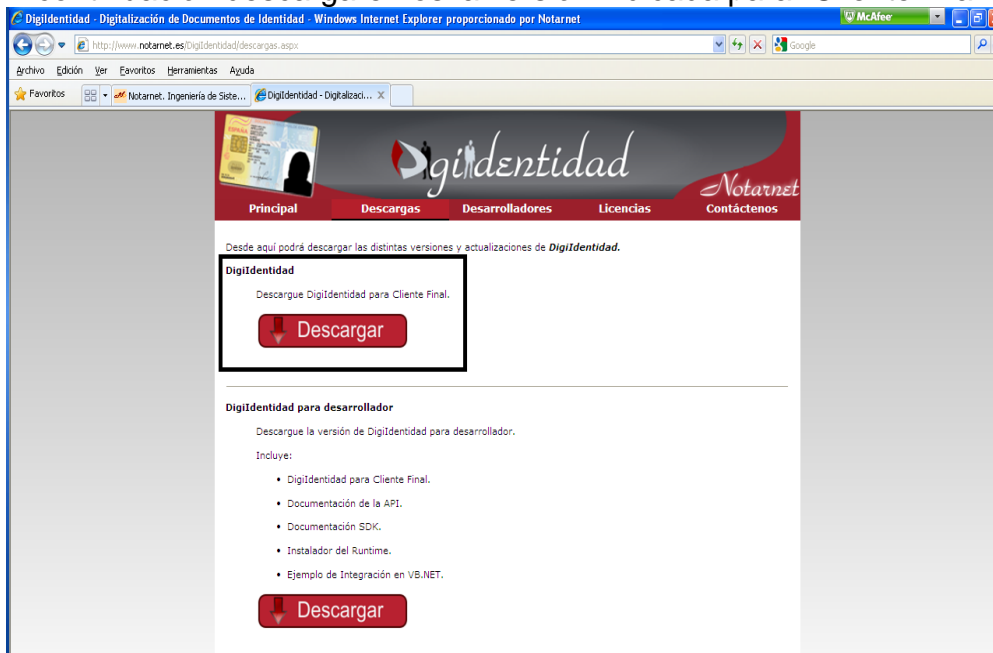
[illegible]

DigiIdentidad - Digitalización de Documentos de Identidad - Windows Internet Explorer proporcionado por Notarnet

McAfee

http://www.notarnet.es/DigiIdentidad/descargas.aspx

Google

Archivo Edición Ver Favoritos Herramientas Ayuda

Favoritos

Notarnet. Ingeniería de Siste...

DigiIdentidad - Digitalizaci...

ESPAÑA

DigiIdentidad

Notarnet

Principal Descargas Desarrolladores Licencias Contáctenos

Desde aquí podrá descargar las distintas versiones y actualizaciones de ***DigiIdentidad.***

**DigiIdentidad**

Descargue DigiIdentidad para Cliente Final.

Descargar

**DigiIdentidad para desarrollador**

Descargue la versión de DigiIdentidad para desarrollador.

Incluye:

- DigiIdentidad para Cliente Final.
- Documentación de la API.
- Documentación SDK.
- Instalador del Runtime.
- Ejemplo de Integración en VB.NET.

Descargar